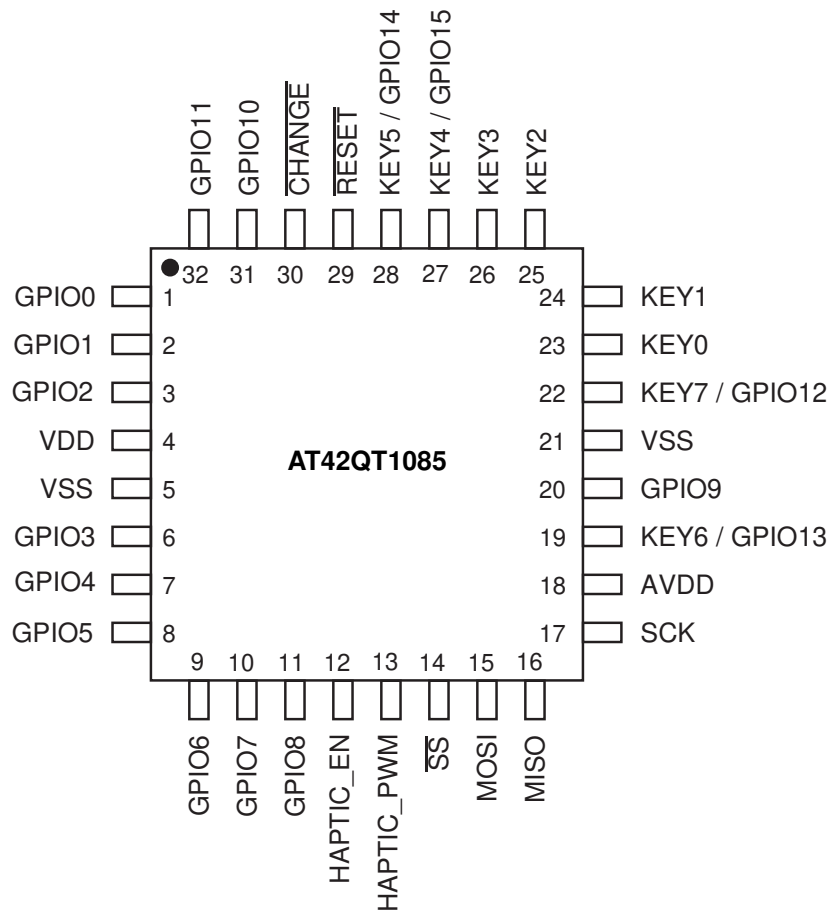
GPIO11 GPIO10 $\overline{\text{CHANGE}}$ $\overline{\text{RESET}}$ KEY5 / GPIO14 KEY4 / GPIO15 KEY3 KEY2

32 31 30 29 28 27 26 25

GPIO0 1
GPIO1 2
GPIO2 3
VDD 4
VSS 5
GPIO3 6
GPIO4 7
GPIO5 8

AT42QT1085

24 KEY1
23 KEY0
22 KEY7 / GPIO12
21 VSS
20 GPIO9
19 KEY6 / GPIO13
18 AVDD
17 SCK

9 10 11 12 13 14 15 16

GPIO6 GPIO7 GPIO8 HAPTIC_EN HAPTIC_PWM $\overline{\text{SS}}$ MOSI MISO